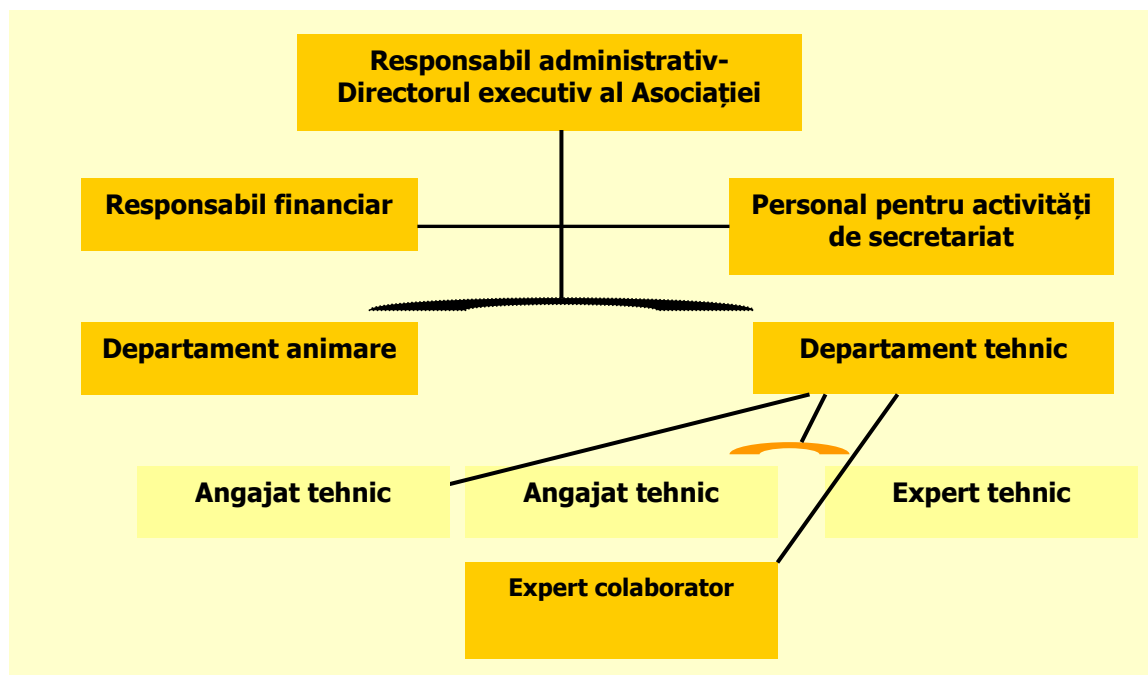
Responsabil administrativ-
Directorul executiv al Asociației

Responsabil financiar

Personal pentru activități de secretariat

Departament animare

Departament tehnic

Angajat tehnic

Angajat tehnic

Expert tehnic

Expert colaborator